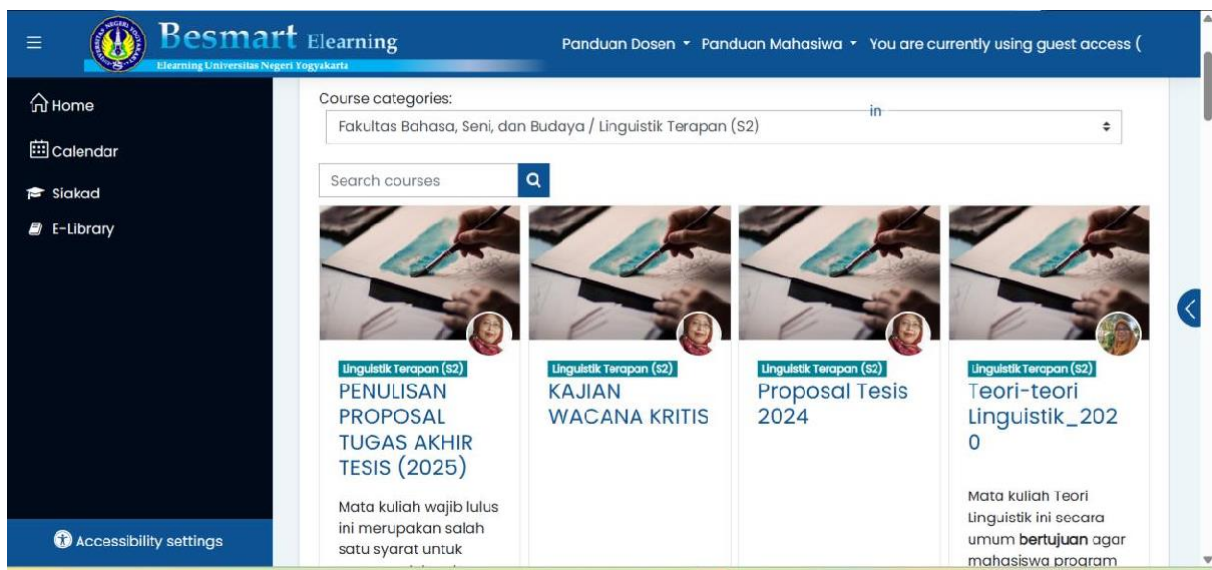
Besmart Elearning
Elearning Universitas Negeri Yogyakarta

Panduan Dosen ▾ Panduan Mahasiswa ▾ You are currently using guest access (

Home
Calendar
Siakad
E-Library

Accessibility settings

Course categories:
in
Fakultas Bahasa, Seni, dan Budaya / Linguistik Terapan (S2)

Search courses

Linguistik Terapan (S2)
PENULISAN PROPOSAL TUGAS AKHIR TESIS (2025)

Mata kuliah wajib lulus ini merupakan salah satu syarat untuk

Linguistik Terapan (S2)
KAJIAN WACANA KRITIS

Linguistik Terapan (S2)
Proposal Tesis 2024

Linguistik Terapan (S2)
Teori-teori Linguistik_2020

Mata kuliah Teori Linguistik ini secara umum bertujuan agar mahasiswa program